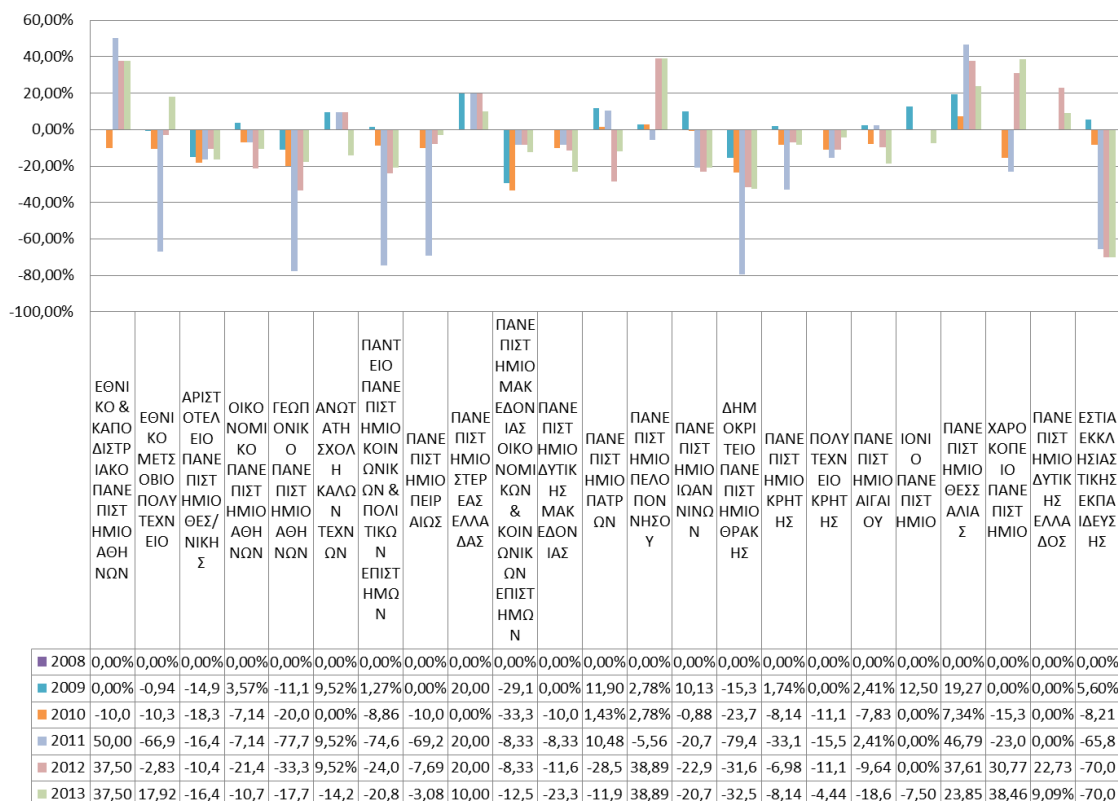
60,00%
40,00%
20,00%
0,00%
-20,00%
-40,00%
-60,00%
-80,00%
-100,00%

| | ΕΘΝΙΚΟ & ΚΑΠΟΔΙΣΤΡΙΑΚΟ ΠΑΝΕΠΙΣΤΗΜΙΟ ΑΘΗΝΩΝ | ΕΘΝΙΚΟ ΜΕΤΣΟΒΙΟ ΠΟΛΥΤΕΧΝΕΙΟ | ΑΡΙΣΤΟΤΕΛΕΙΟ ΠΑΝΕΠΙΣΤΗΜΙΟ ΘΕΣ/ΝΙΚΗΣ | ΟΙΚΟΝΟΜΙΚΟ ΠΑΝΕΠΙΣΤΗΜΙΟ ΑΘΗΝΩΝ | ΓΕΩΠΟΝΙΚΟ ΠΑΝΕΠΙΣΤΗΜΙΟ ΑΘΗΝΩΝ | ΑΝΩΤΑΤΗ ΣΧΟΛΗ ΚΑΛΩΝ ΤΕΧΝΩΝ | ΠΑΝΤΕΙΟ ΠΑΝΕΠΙΣΤΗΜΙΟ ΚΟΙΝΩΝΙΚΩΝ & ΠΟΛΙΤΙΚΩΝ ΕΠΙΣΤΗΜΩΝ | ΠΑΝΕΠΙΣΤΗΜΙΟ ΠΕΙΡΑΙΩΣ | ΠΑΝΕΠΙΣΤΗΜΙΟ ΣΤΕΡΕΑΣ ΕΛΛΑΔΑΣ | ΠΑΝΕΠΙΣΤΗΜΙΟ ΜΑΚΕΔΟΝΙΑΣ ΟΙΚΟΝΟΜΙΚΩΝ & ΚΟΙΝΩΝΙΚΩΝ ΕΠΙΣΤΗΜΩΝ | ΠΑΝΕΠΙΣΤΗΜΙΟ ΔΥΤΙΚΗΣ ΜΑΚΕΔΟΝΙΑΣ | ΠΑΝΕΠΙΣΤΗΜΙΟ ΠΑΤΡΩΝ | ΠΑΝΕΠΙΣΤΗΜΙΟ ΠΕΛΟΠΟΝΝΗΣΟΥ | ΠΑΝΕΠΙΣΤΗΜΙΟ ΙΩΑΝΝΙΝΩΝ | ΔΗΜΟΚΡΙΤΕΙΟ ΠΑΝΕΠΙΣΤΗΜΙΟ ΘΡΑΚΗΣ | ΠΑΝΕΠΙΣΤΗΜΙΟ ΚΡΗΤΗΣ | ΠΟΛΥΤΕΧΝΕΙΟ ΚΡΗΤΗΣ | ΠΑΝΕΠΙΣΤΗΜΙΟ ΑΙΓΑΙΟΥ | ΙΟΝΙΟ ΠΑΝΕΠΙΣΤΗΜΙΟ | ΠΑΝΕΠΙΣΤΗΜΙΟ ΘΕΣΣΑΛΙΑΣ | ΧΑΡΟΚΟΠΕΙΟ ΠΑΝΕΠΙΣΤΗΜΙΟ | ΠΑΝΕΠΙΣΤΗΜΙΟ ΔΥΤΙΚΗΣ ΕΛΛΑΔΟΣ | ΕΣΤΙΑ ΕΚΚΛΗΣΙΑΣΤΙΚΗΣ ΕΚΠΑΙΔΕΥΣΗΣ |
|---|---|---|---|---|---|---|---|---|---|---|---|---|---|---|---|---|---|---|---|---|---|---|---|
| 2008 | 0,00% | 0,00% | 0,00% | 0,00% | 0,00% | 0,00% | 0,00% | 0,00% | 0,00% | 0,00% | 0,00% | 0,00% | 0,00% | 0,00% | 0,00% | 0,00% | 0,00% | 0,00% | 0,00% | 0,00% | 0,00% | 0,00% | 0,00% |
| 2009 | 0,00% | -0,94 | -14,9 | 3,57% | -11,1 | 9,52% | 1,27% | 0,00% | 20,00 | -29,1 | 0,00% | 11,90 | 2,78% | 10,13 | -15,3 | 1,74% | 0,00% | 2,41% | 12,50 | 19,27 | 0,00% | 0,00% | 5,60% |
| 2010 | -10,0 | -10,3 | -18,3 | -7,14 | -20,0 | 0,00% | -8,86 | -10,0 | 0,00% | -33,3 | -10,0 | 1,43% | 2,78% | -0,88 | -23,7 | -8,14 | -11,1 | -7,83 | 0,00% | 7,34% | -15,3 | 0,00% | -8,21 |
| 2011 | 50,00 | -66,9 | -16,4 | -7,14 | -77,7 | 9,52% | -74,6 | -69,2 | 20,00 | -8,33 | -8,33 | 10,48 | -5,56 | -20,7 | -79,4 | -33,1 | -15,5 | 2,41% | 0,00% | 46,79 | -23,0 | 0,00% | -65,8 |
| 2012 | 37,50 | -2,83 | -10,4 | -21,4 | -33,3 | 9,52% | -24,0 | -7,69 | 20,00 | -8,33 | -11,6 | -28,5 | 38,89 | -22,9 | -31,6 | -6,98 | -11,1 | -9,64 | 0,00% | 37,61 | 30,77 | 22,73 | -70,0 |
| 2013 | 37,50 | 17,92 | -16,4 | -10,7 | -17,7 | -14,2 | -20,8 | -3,08 | 10,00 | -12,5 | -23,3 | -11,9 | 38,89 | -20,7 | -32,5 | -8,14 | -4,44 | -18,6 | -7,50 | 23,85 | 38,46 | 9,09% | -70,0 |